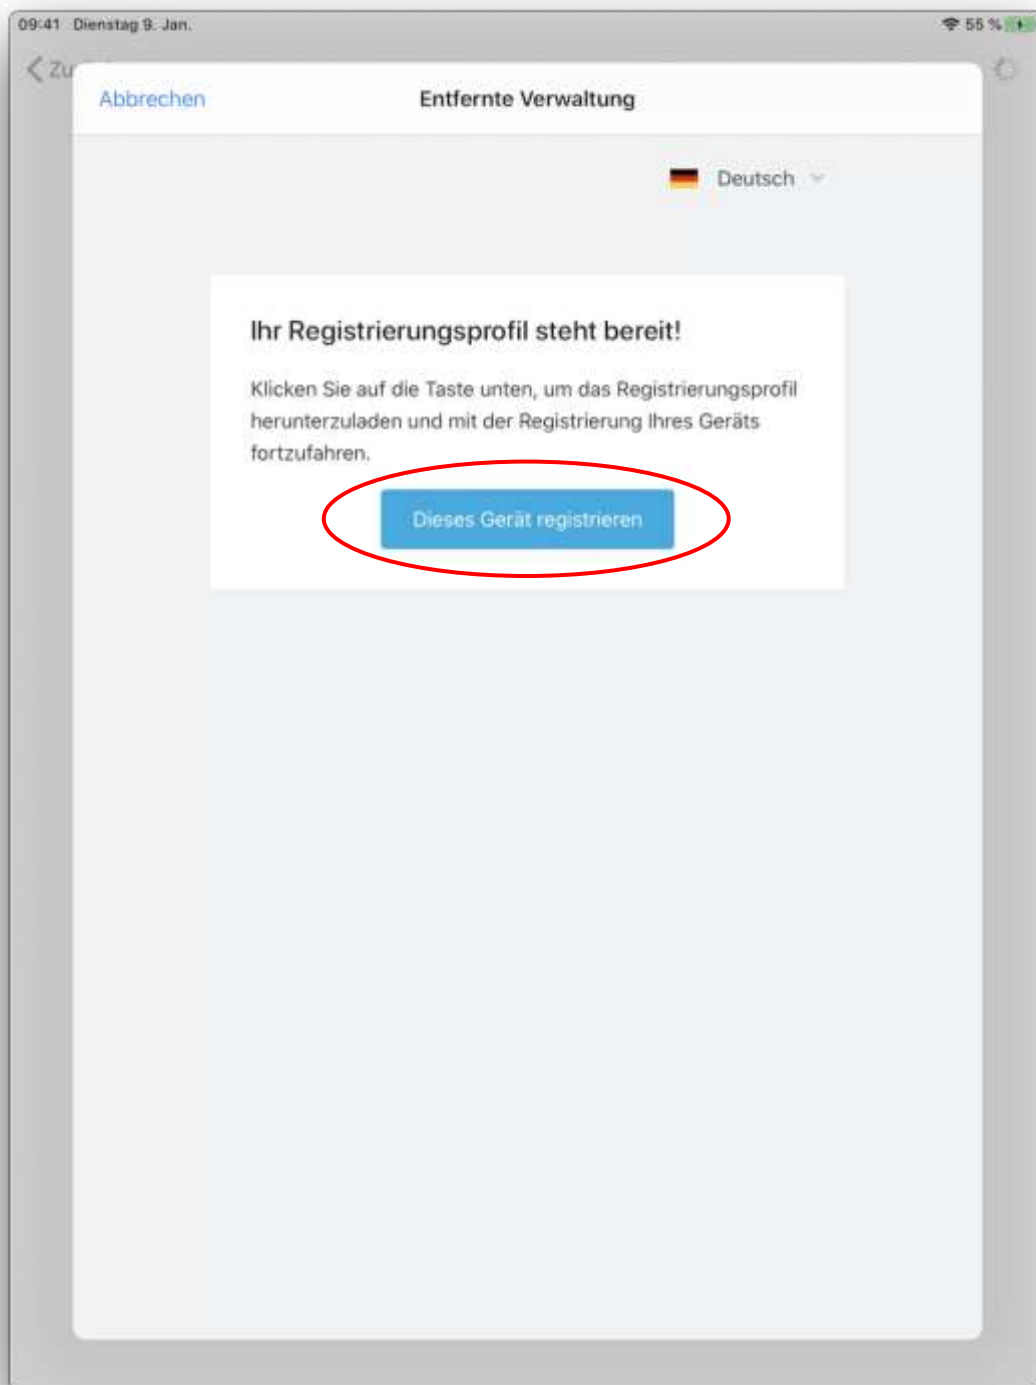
09:41 Dienstag 9. Jan.

55 %

Zu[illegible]

Abbrechen

Entfernte Verwaltung

Deutsch

Ihr Registrierungsprofil steht bereit!

Klicken Sie auf die Taste unten, um das Registrierungsprofil herunterzuladen und mit der Registrierung Ihres Geräts fortzufahren.

Dieses Gerät registrieren